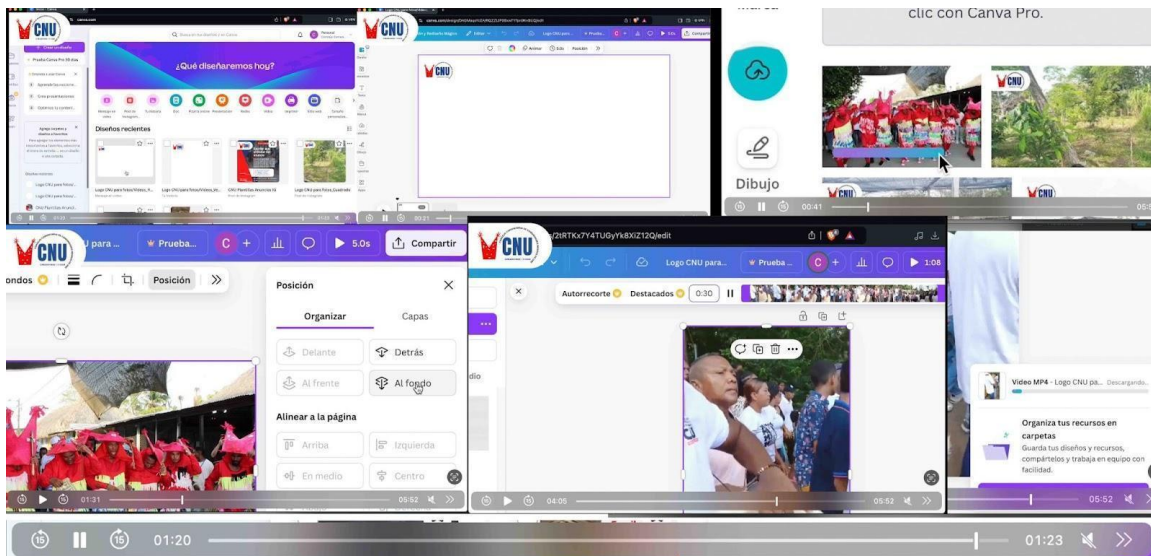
CNU
¿Qué diseñaremos hoy?
Diseños recientes
Logo CNU para fotos/Videos
CNU Plantillas de
Logo CNU para fotos/Videos
01:23
00:21
CNU
CNU
clic con Canva Pro.
Dibujo
CNU
CNU
00:41
CNU
U para ...
Prueba...
C
5.0s
Compartir
ondos
Posición
Posición
Organizar
Capas
Delante
Detrás
Al frente
Al fondo
Alinear a la página
Arriba
Izquierda
En medio
Centro
01:31
05:52
CNU
/2tRTKx7Y4TUGyYk8XlZ12Q/edit
Logo CNU para...
Prueba...
C
1:08
Autorrecorte
Destacados
0:30
dio
04:05
05:52
Video MP4 - Logo CNU pa...
Descargando...
Organiza tus recursos en carpetas
Guarda tus diseños y recursos, compártelos y trabaja en equipo con facilidad.
05:52
15
15
01:20
01:23